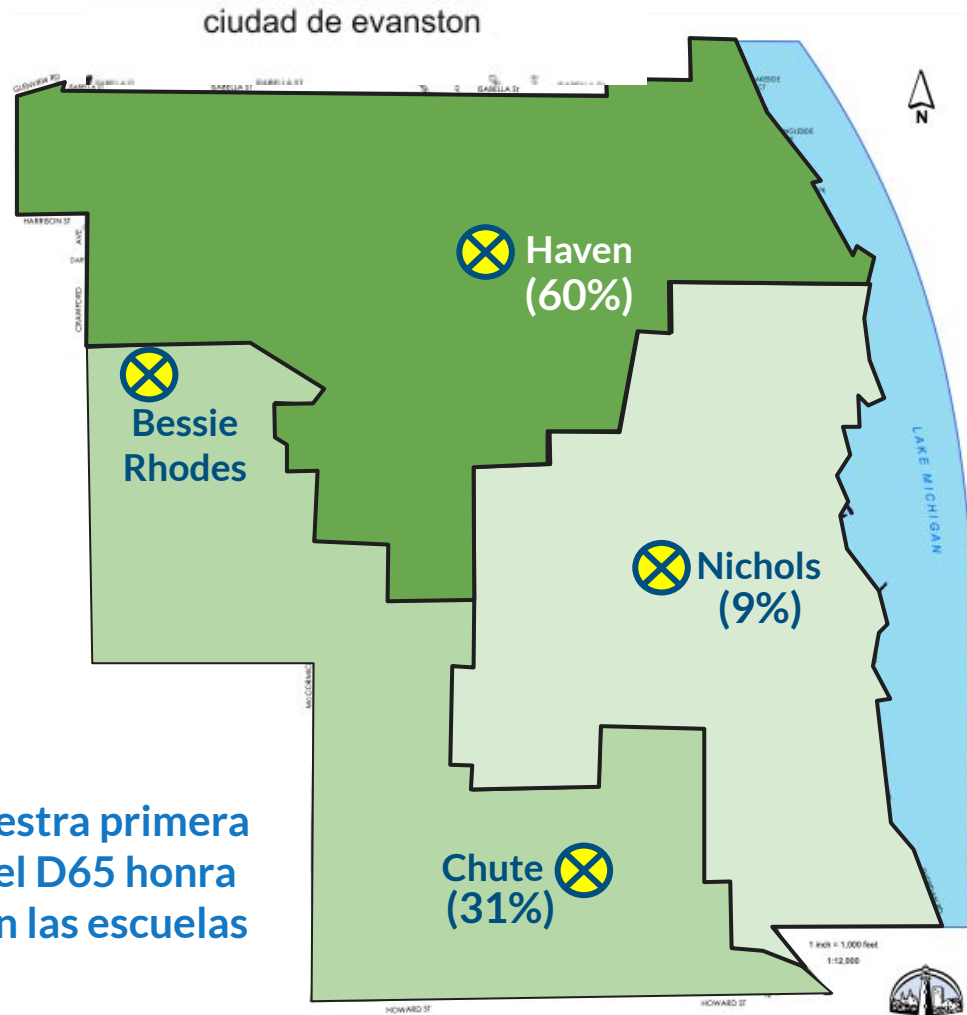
ciudad de evanston

GLENVIEW RD

ISABELLA ST

ISABELLA ST

N

HARRISON ST

CRAWFORD

Haven (60%)

Bessie Rhodes

LAKE MICHIGAN

Nichols (9%)

MCCORMICK

estra primera
el D65 honra
n las escuelas

Chute (31%)

1 inch = 1,000 feet
1:12,000

HOWARD ST

HOWARD ST